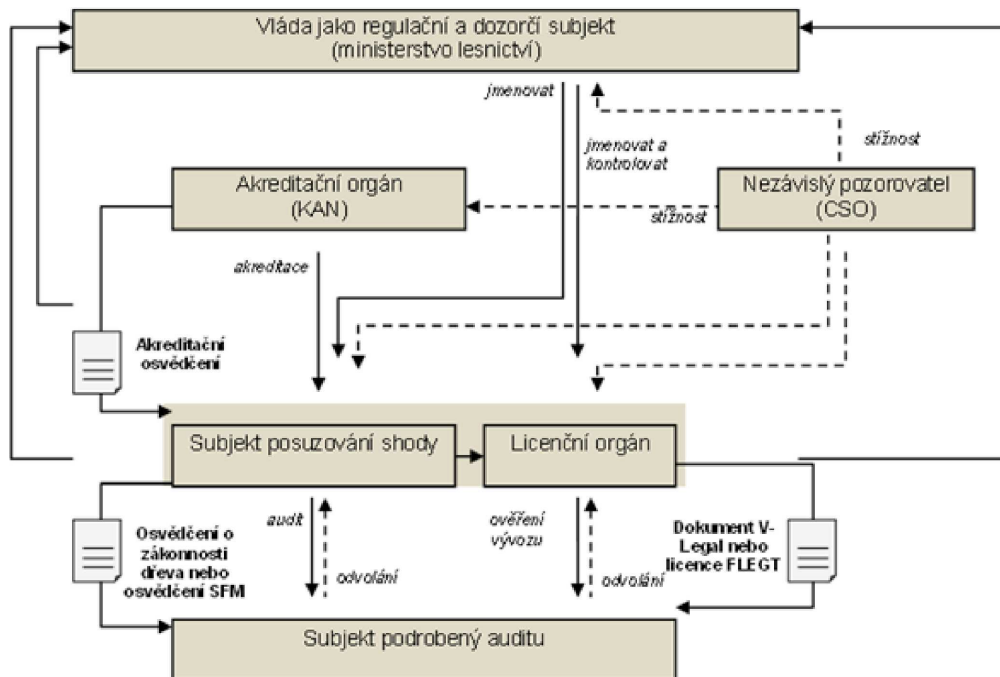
Vláda jako regulační a dozorčí subjekt (ministerstvo lesnictví)

jmenovat

jmenovat a kontrolovat

stížnost

Akreditační orgán (KAN)

stížnost

Nezávislý pozorovatel (CSO)

akreditace

Akreditační osvědčení

Subjekt posuzování shody

Licenční orgán

audit

odvolání

ověření vývozu

odvolání

Osvědčení o zákonnosti dřeva nebo osvědčení SFM

Dokument V-Legal nebo licence FLEGT

Subjekt podrobený auditu